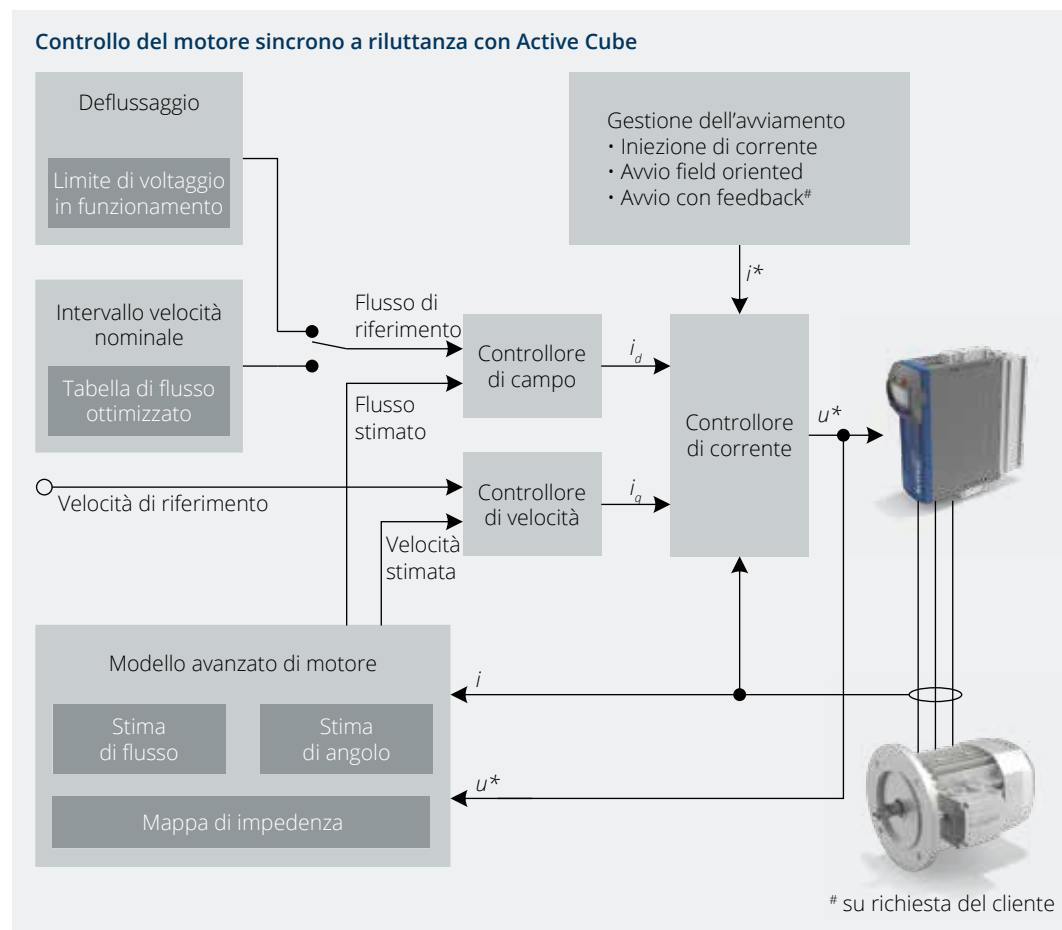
Controllo del motore sincrono a riluttanza con Active Cube

Deflussaggio

Limite di voltaggio in funzionamento

Gestione dell'avviamento
• Iniezione di corrente
• Avvio field oriented
• Avvio con feedback#

Intervallo velocità nominale

Tabella di flusso ottimizzato

Flusso di riferimento

$i^*$

Controllore di campo

$i_d$

Controllore di corrente

$u^*$

Flusso stimato

Velocità di riferimento

Controllore di velocità

$i_q$

Velocità stimata

Modello avanzato di motore

$i$

Stima di flusso

Stima di angolo

$u^*$

Mappa di impedenza

# su richiesta del cliente